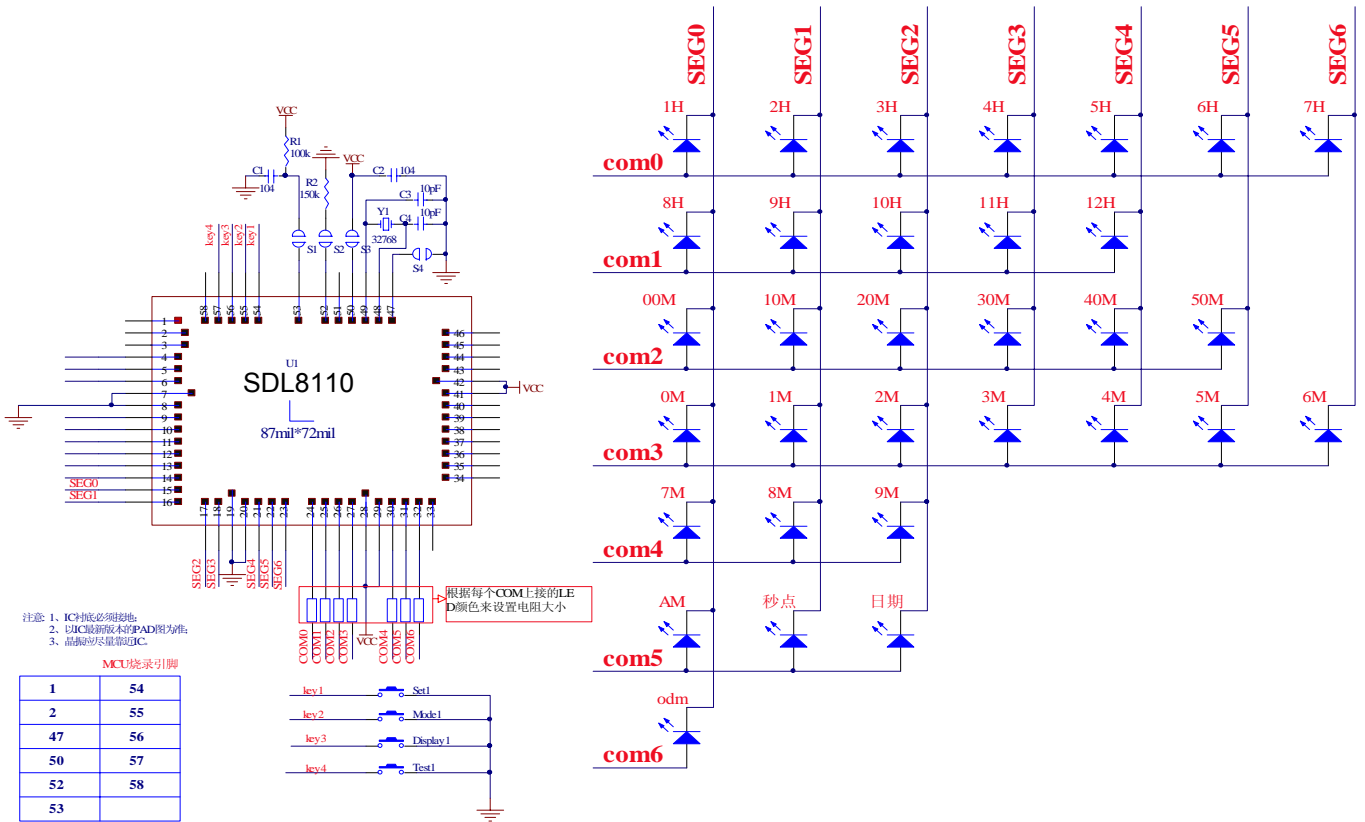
VCC
R1
100k
C1
104
R2
150k
VCC
C2 104
C3 10pF
Y1
32768
C4 10pF
S1 S2 S3
S4
key4 key3 key2 key1
58 57 56 55 54 53 52 51 50 49 48 47
U1
SDL8110
87mil*72mil
1 2 3 4 5 6 7 8 9 10 11 12 13 14 15 16
SEG0
SEG1
46 45 44 43 42 41 40 39 38 37 36 35 34
VCC
17 18 19 20 21 22 23 24 25 26 27 28 29 30 31 32 33
SEG2 SEG3 SEG4 SEG5 SEG6
COM0 COM1 COM2 COM3 VCC COM4 COM5 COM6
根据每个COM上接的LED颜色来设置电阻大小

注意：1、IC衬底必须接地；
2、以IC最新版本的PAD图为准；
3、晶振应尽量靠近IC。

MCU烧录引脚

| 1 | 54 |
|---|---|
| 2 | 55 |
| 47 | 56 |
| 50 | 57 |
| 52 | 58 |
| 53 | |

key1 Set1
key2 Mode1
key3 Display1
key4 Test1

SEG0 SEG1 SEG2 SEG3 SEG4 SEG5 SEG6
1H 2H 3H 4H 5H 6H 7H
com0
8H 9H 10H 11H 12H
com1
00M 10M 20M 30M 40M 50M
com2
0M 1M 2M 3M 4M 5M 6M
com3
7M 8M 9M
com4
AM 秒点 日期
com5
odm
com6